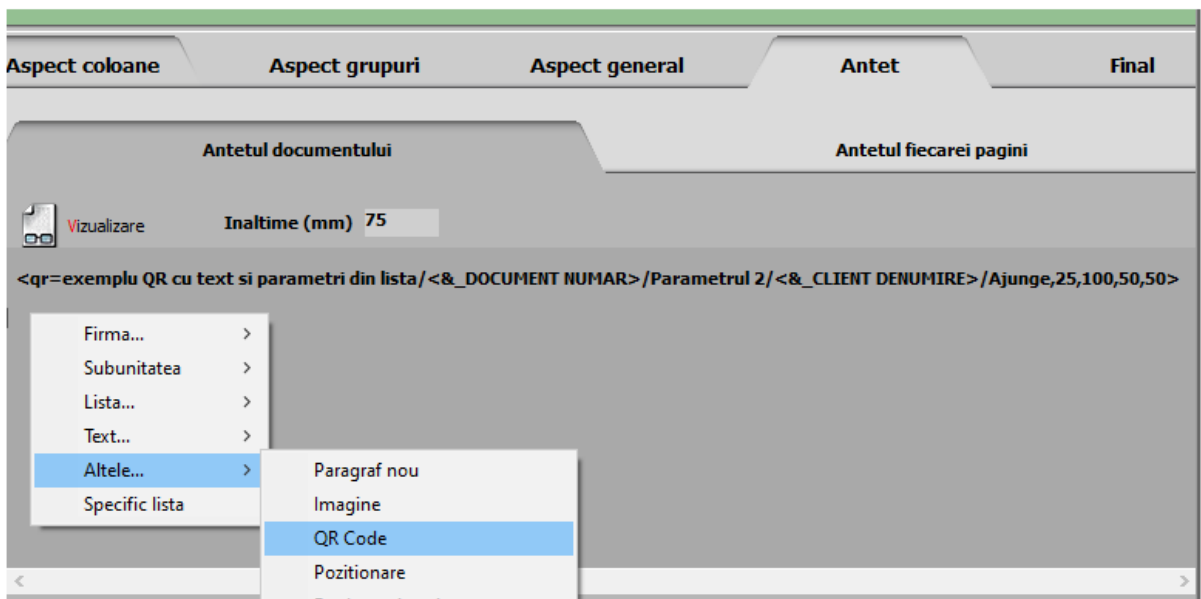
Aspect coloane | Aspect grupuri | Aspect general | Antet | Final

Antetul documentului | Antetul fiecarei pagini

Vizualizare

Inaltime (mm) 75

<qr=exemplu QR cu text si parametri din lista/<&_DOCUMENT NUMAR>/Parametrul 2/<&_CLIENT DENUMIRE>/Ajunge,25,100,50,50>

Firma... >
Subunitatea >
Lista... >
Text... >
Altele... >
Specific lista

Paragraf nou
Imagine
QR Code
Pozitionare
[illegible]